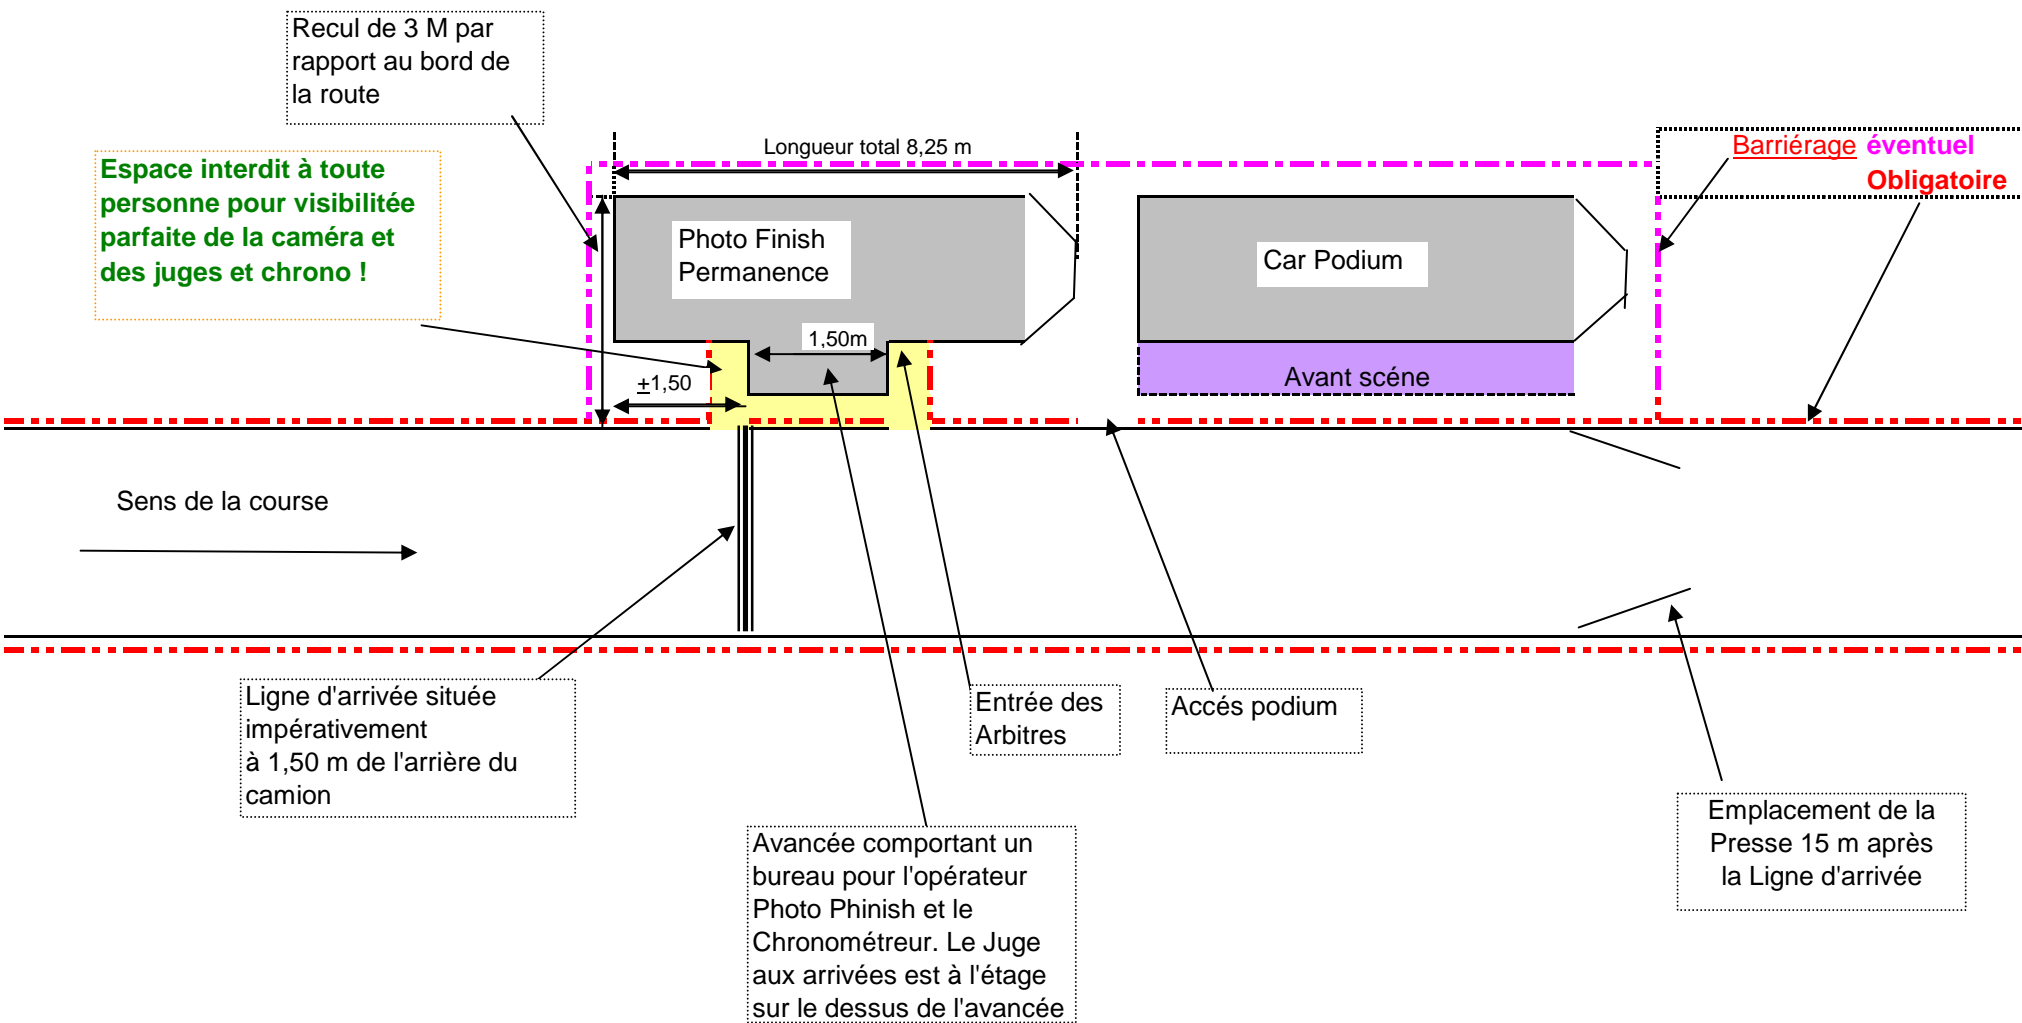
Recul de 3 M par rapport au bord de la route

Espace interdit à toute personne pour visibilitée parfaite de la caméra et des juges et chrono !

Longueur total 8,25 m

Barriérage éventuel Obligatoire

Photo Finish Permanence

Car Podium

1,50m

$\pm$1,50

Avant scéne

Sens de la course

Ligne d'arrivée située impérativement à 1,50 m de l'arrière du camion

Entrée des Arbitres

Accés podium

Emplacement de la Presse 15 m après la Ligne d'arrivée

Avancée comportant un bureau pour l'opérateur Photo Phinish et le Chronométreur. Le Juge aux arrivées est à l'étage sur le dessus de l'avancée